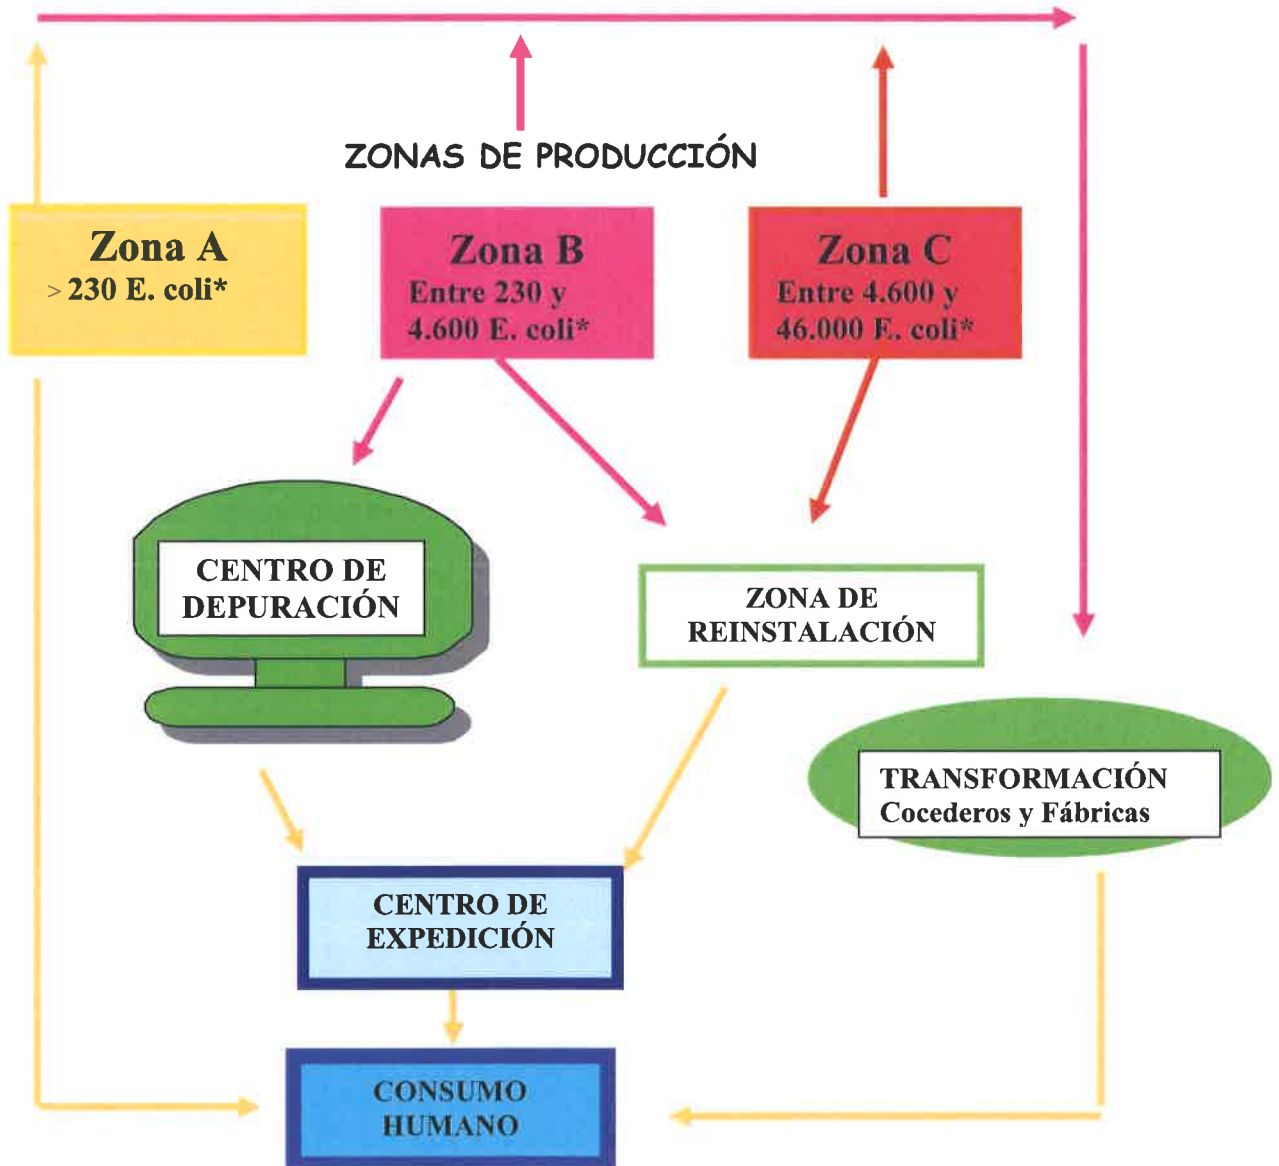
ZONAS DE PRODUCCIÓN

Zona A
> 230 E. coli*

Zona B
Entre 230 y 4.600 E. coli*

Zona C
Entre 4.600 y 46.000 E. coli*

CENTRO DE DEPURACIÓN

ZONA DE REINSTALACIÓN

TRANSFORMACIÓN
Cocederos y Fábricas

CENTRO DE EXPEDICIÓN

CONSUMO HUMANO